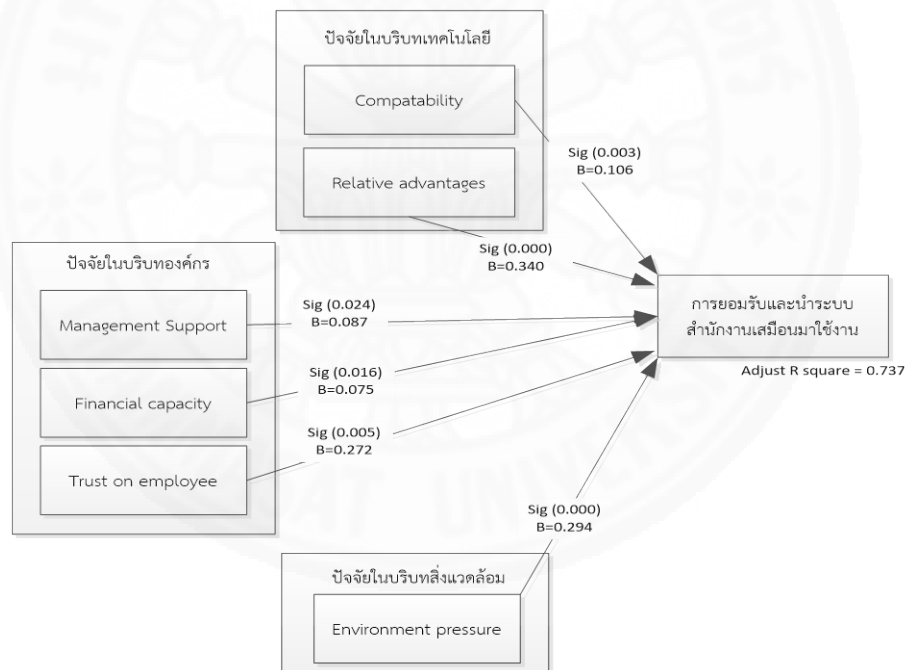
ปัจจัยในบริบทเทคโนโลยี

Compatability

Relative advantages

Sig (0.003)
B=0.106

ปัจจัยในบริบทองค์กร

Sig (0.000)
B=0.340

Management Support

Sig (0.024)
B=0.087

การยอมรับและนำระบบสำนักงานเสมือนมาใช้งาน

Sig (0.016)
B=0.075

Adjust R square = 0.737

Financial capacity

Sig (0.005)
B=0.272

Trust on employee

Sig (0.000)
B=0.294

ปัจจัยในบริบทสิ่งแวดล้อม

Environment pressure